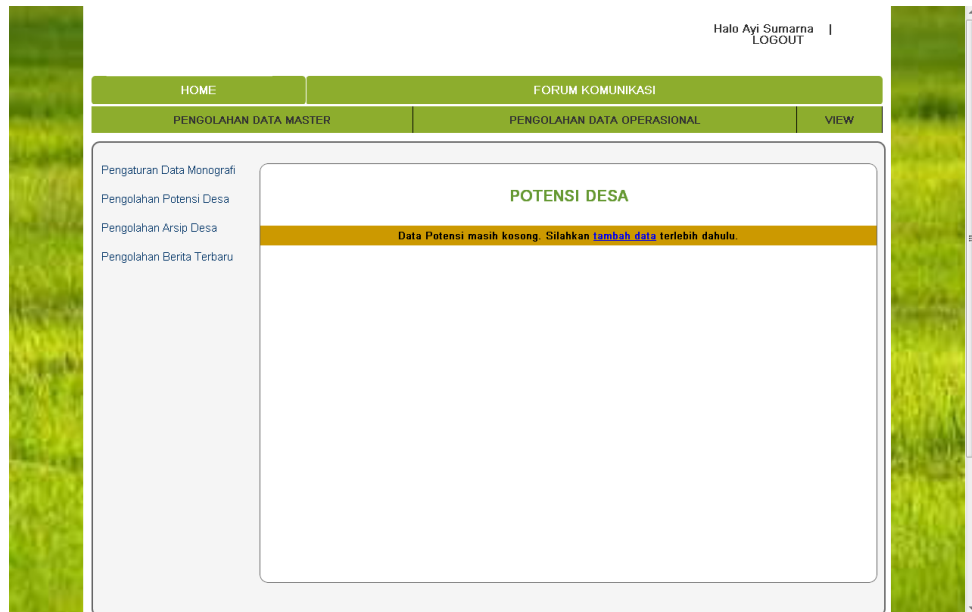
Halo Ayi Sumarna | LOGOUT

HOME
FORUM KOMUNIKASI

PENGOLAHAN DATA MASTER
PENGOLAHAN DATA OPERASIONAL
VIEW

Pengaturan Data Monografi
Pengolahan Potensi Desa
Pengolahan Arsip Desa
Pengolahan Berita Terbaru

POTENSI DESA

Data Potensi masih kosong. Silahkan tambah data terlebih dahulu.